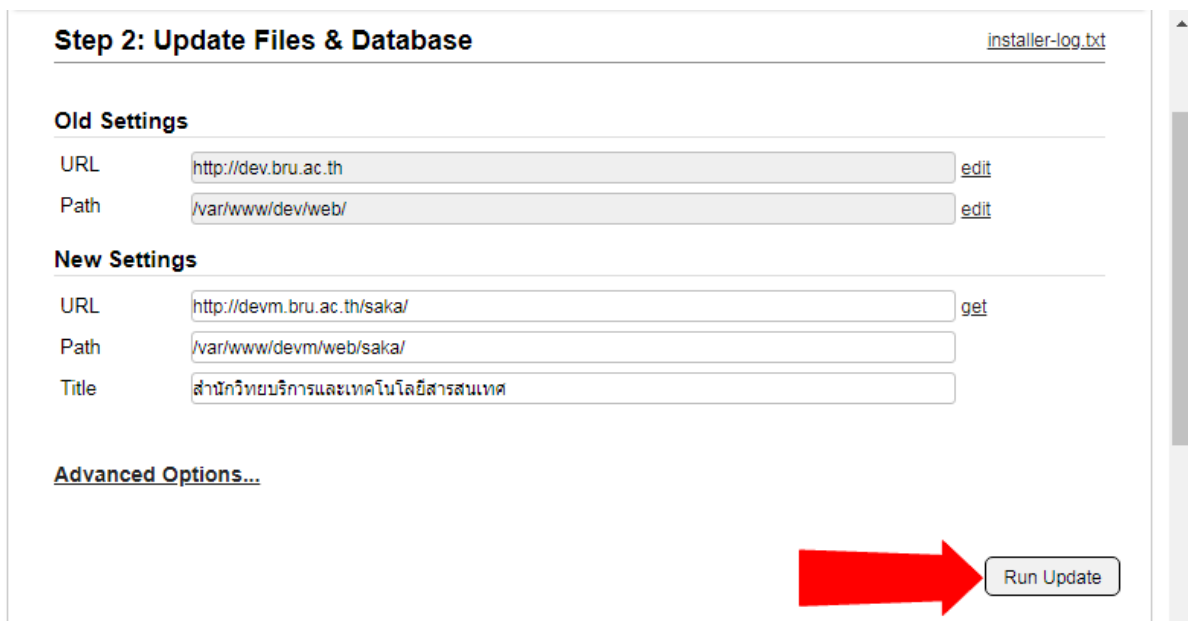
Step 2: Update Files & Database

installer-log.txt

Old Settings

URL http://dev.bru.ac.th edit

Path /var/www/dev/web/ edit

New Settings

URL http://devm.bru.ac.th/saka/ get

Path /var/www/devm/web/saka/

Title สำนักวิทยบริการและเทคโนโลยีสารสนเทศ

Advanced Options...

Run Update